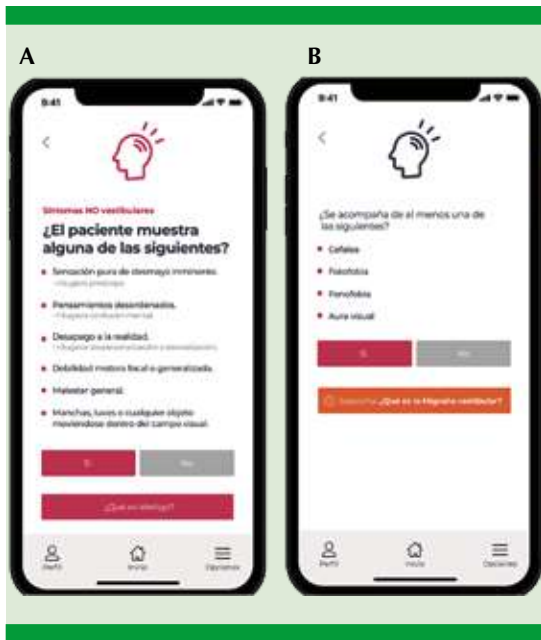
A

9:41

Síntomas NO vestibulares

¿El paciente muestra alguna de las siguientes?

Sensación pura de desmayo inminente.
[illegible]

Pensamientos desordenados.
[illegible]

Desapego a la realidad.
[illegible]

Debilidad motora focal o generalizada.

Malestar general.

Manchas, luces o cualquier objeto moviéndose dentro del campo visual.

Sí

No

¿Qué es mareo?

Perfil

Inicio

Opciones

B

9:41

¿Se acompaña de al menos una de las siguientes?

Cefalea

Fotofobia

Fonofobia

Aura visual

Sí

No

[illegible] ¿Qué es la Migraña vestibular?

Perfil

Inicio

Opciones